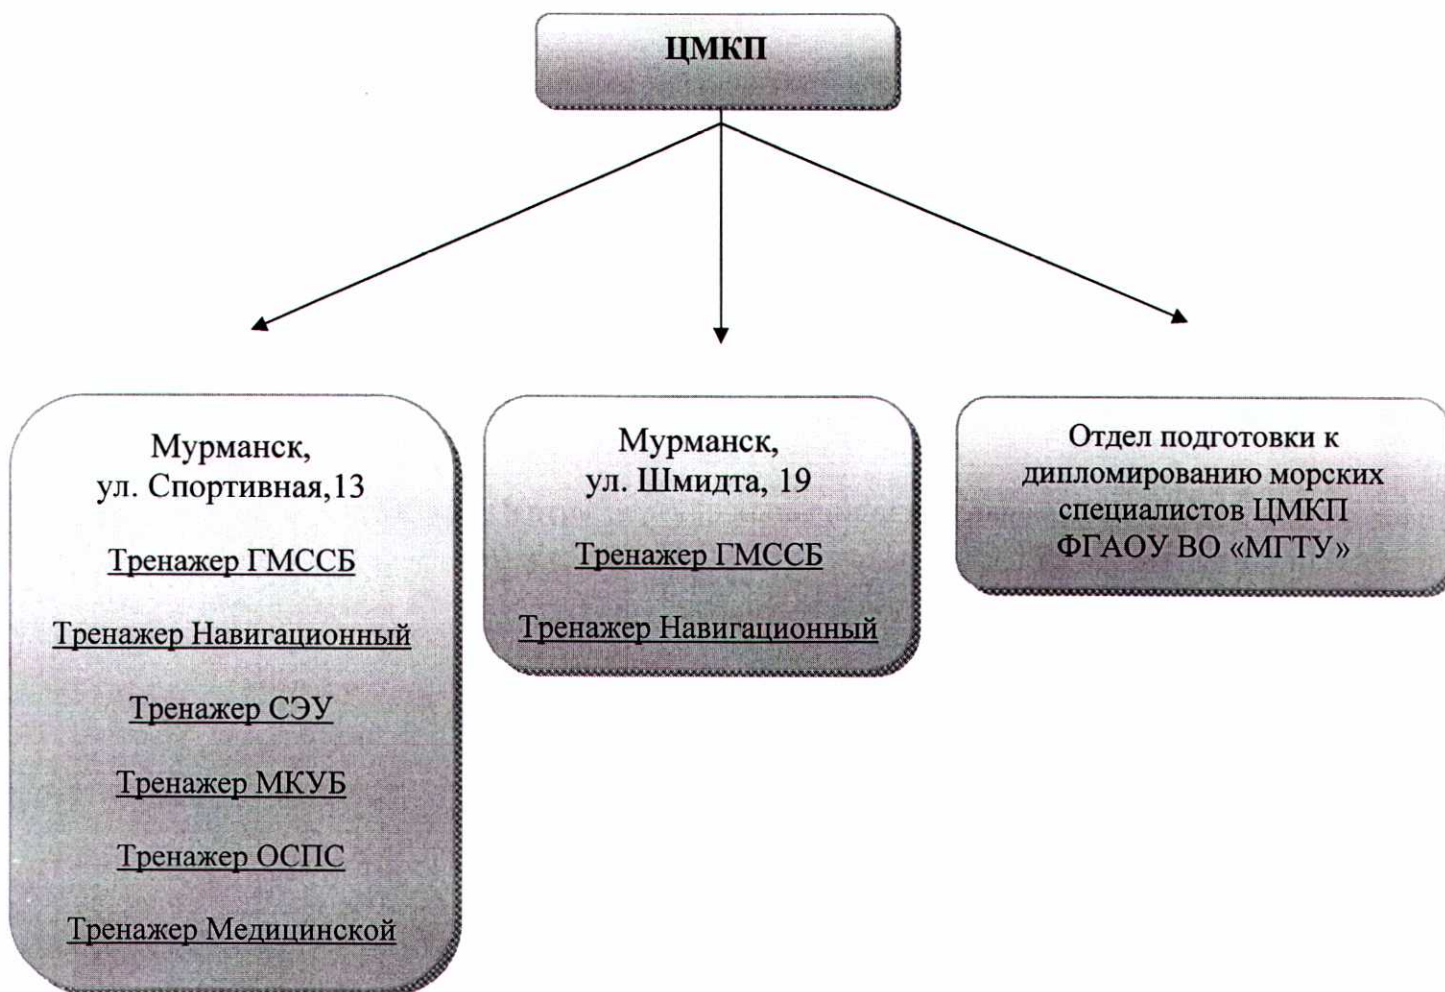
ЦМКП

Мурманск,
ул. Спортивная,13

Тренажер ГМССБ

Тренажер Навигационный

Тренажер СЭУ

Тренажер МКУБ

Тренажер ОСПС

Тренажер Медицинской

Мурманск,
ул. Шмидта, 19

Тренажер ГМССБ

Тренажер Навигационный

Отдел подготовки к дипломированию морских специалистов ЦМКП ФГАОУ ВО «МГТУ»